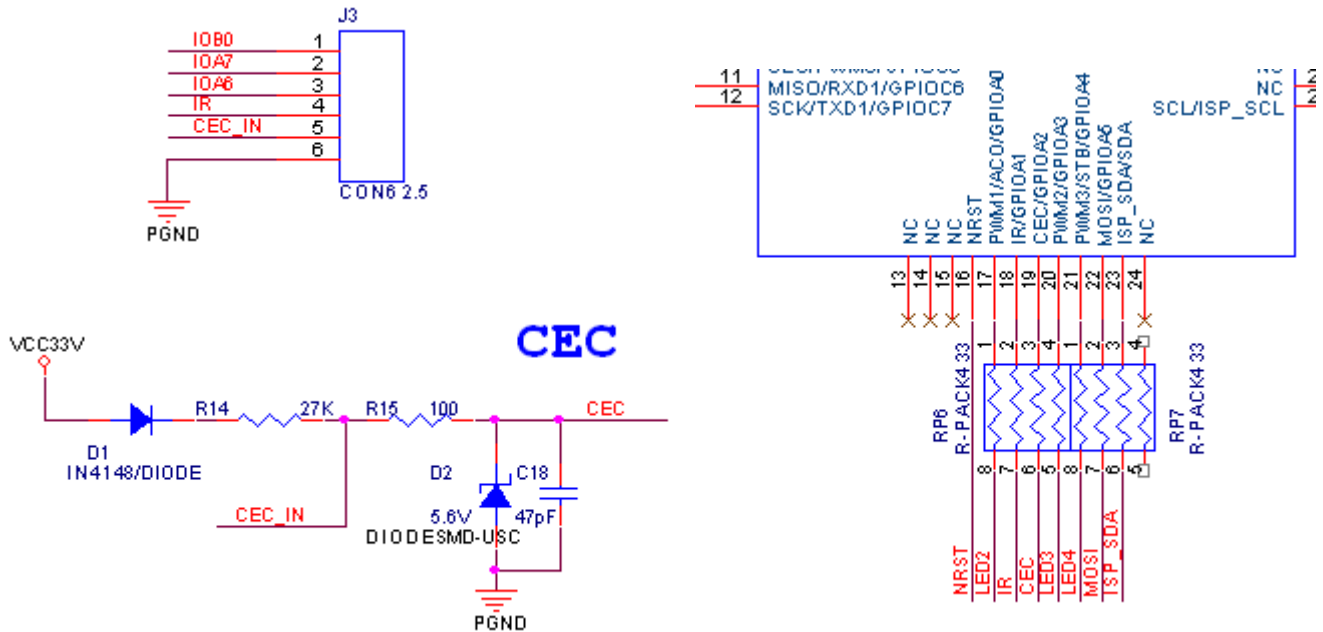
J3
IOB0 1
IOA7 2
IOA6 3
IR 4
CEC_IN 5
6
CON6 2.5
PGND

11 MISO/RXD1/GPIOC6
12 SCK/TXD1/GPIOC7
NC
NC
SCL/ISP_SCL

NC
NC
NC
NRST
PWM1/ACO/GPIOA0
IR/GPIOA1
CEC/GPIOA2
PWM2/GPIOA3
PWM3/STB/GPIOA4
MOSI/GPIOA6
ISP_SDA/SDA
NC

13 14 15 16 17 18 19 20 21 22 23 24

CEC

VCC33V
D1
IN4148/DIODE
R14 27K
R15 100
CEC
CEC_IN
D2
5.6V
DIODESMD-USC
C18
47pF
PGND

1 2 3 4 1 2 3 4
RP6
R-PACK4 33
RP7
R-PACK4 33
8 7 6 5 8 7 6 5
NRST
LED2
IR
CEC
LED3
LED4
MOSI
ISP_SDA